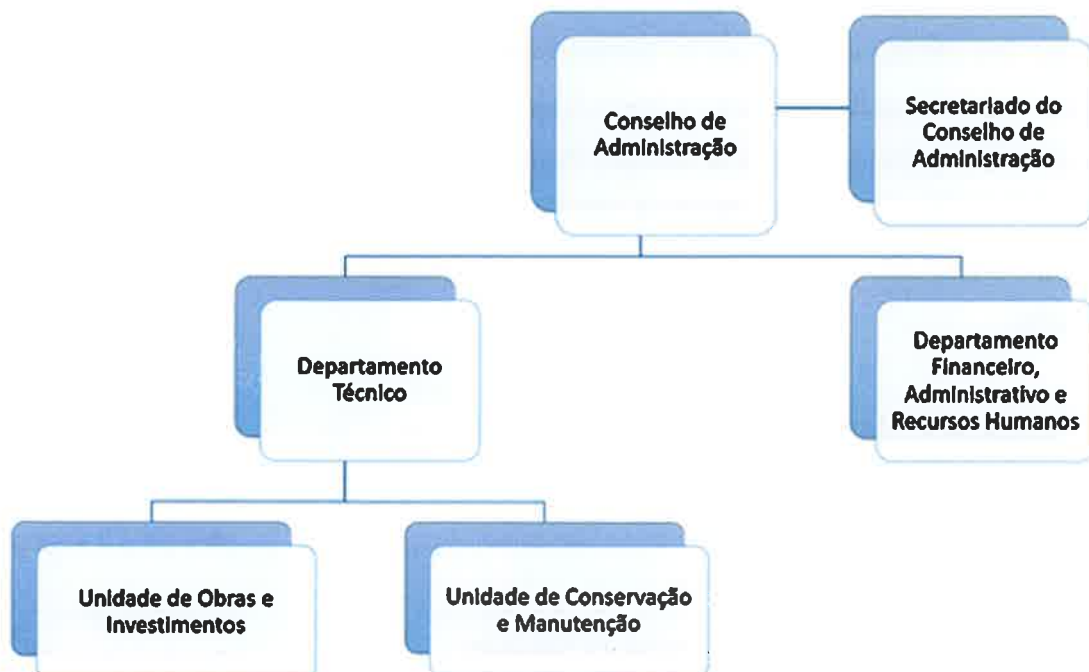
Conselho de Administração

Secretariado do Conselho de Administração

Departamento Técnico

Departamento Financeiro, Administrativo e Recursos Humanos

Unidade de Obras e Investimentos

Unidade de Conservação e Manutenção